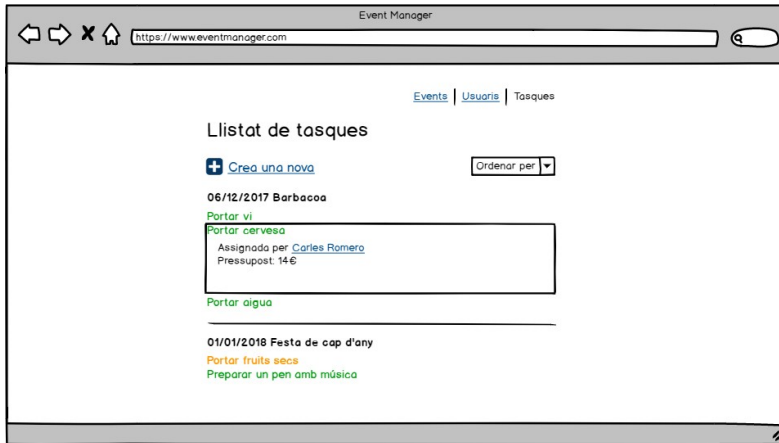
Event Manager

https://www.eventmanager.com

Events | Usuaris | Tasques

Llistat de tasques

Crea una nova

Ordenar per

06/12/2017 Barbacoa

Portar vi

Portar cervesa

Assignada per Carles Romero

Pressupost: 14€

Portar aigua

01/01/2018 Festa de cap d'any

Portar fruits secs

Preparar un pen amb música